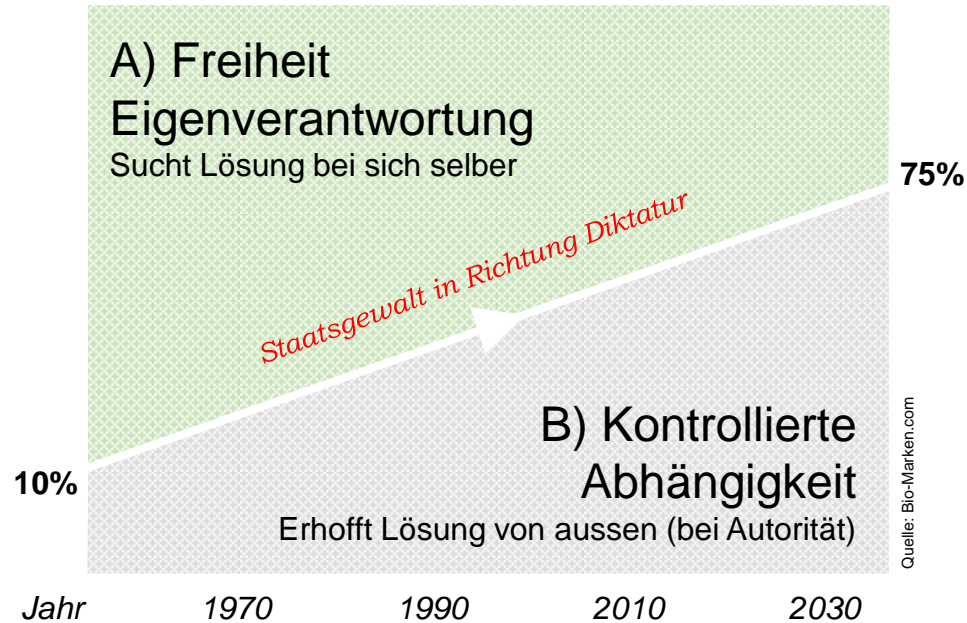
A) Freiheit
Eigenverantwortung
Sucht Lösung bei sich selber

75%

Staatsgewalt in Richtung Diktatur

B) Kontrollierte
Abhängigkeit
Erhofft Lösung von aussen (bei Autorität)

10%

Quelle: Bio-Marken.com

Jahr 1970 1990 2010 2030